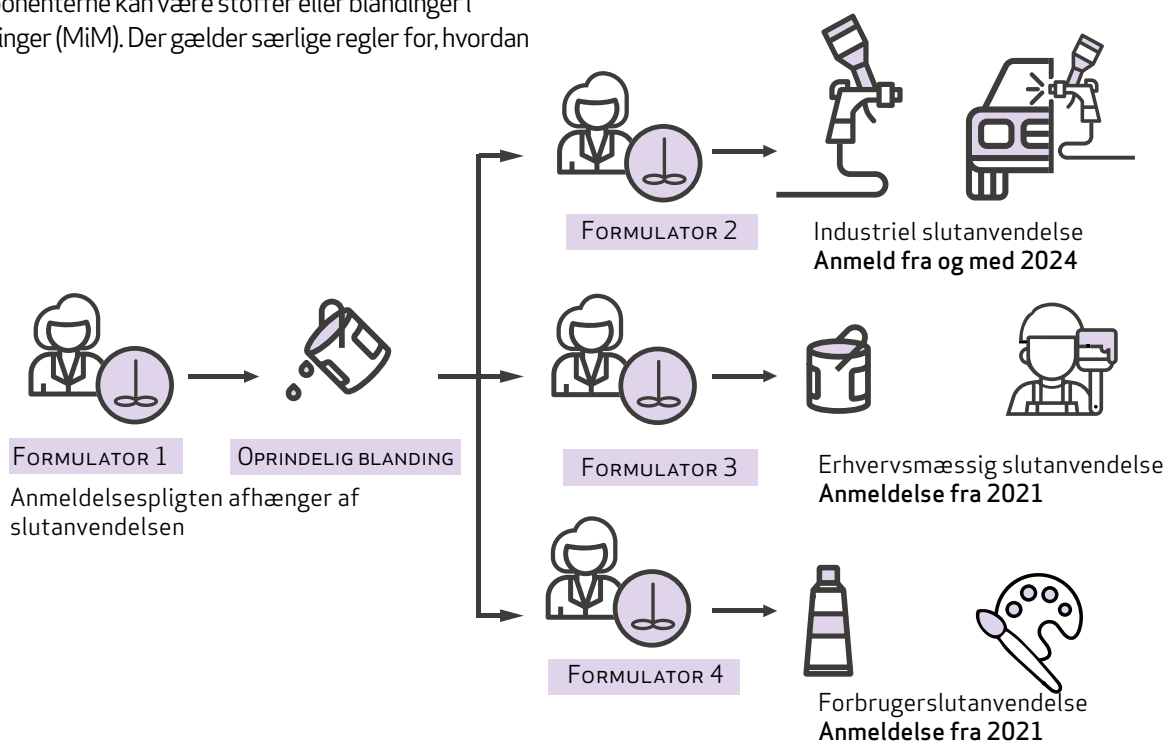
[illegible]onenterne kan være stoffer eller blandinger i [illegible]inger (MiM). Der gælder særlige regler for, hvordan

Formulator 2

Industriel slutanvendelse
Anmeld fra og med 2024

Formulator 1

Oprindelig blanding

Anmeldelsespligten afhænger af slutanvendelsen

Formulator 3

Erhvervsmæssig slutanvendelse
Anmeldelse fra 2021

Formulator 4

Forbrugerslutanvendelse
Anmeldelse fra 2021